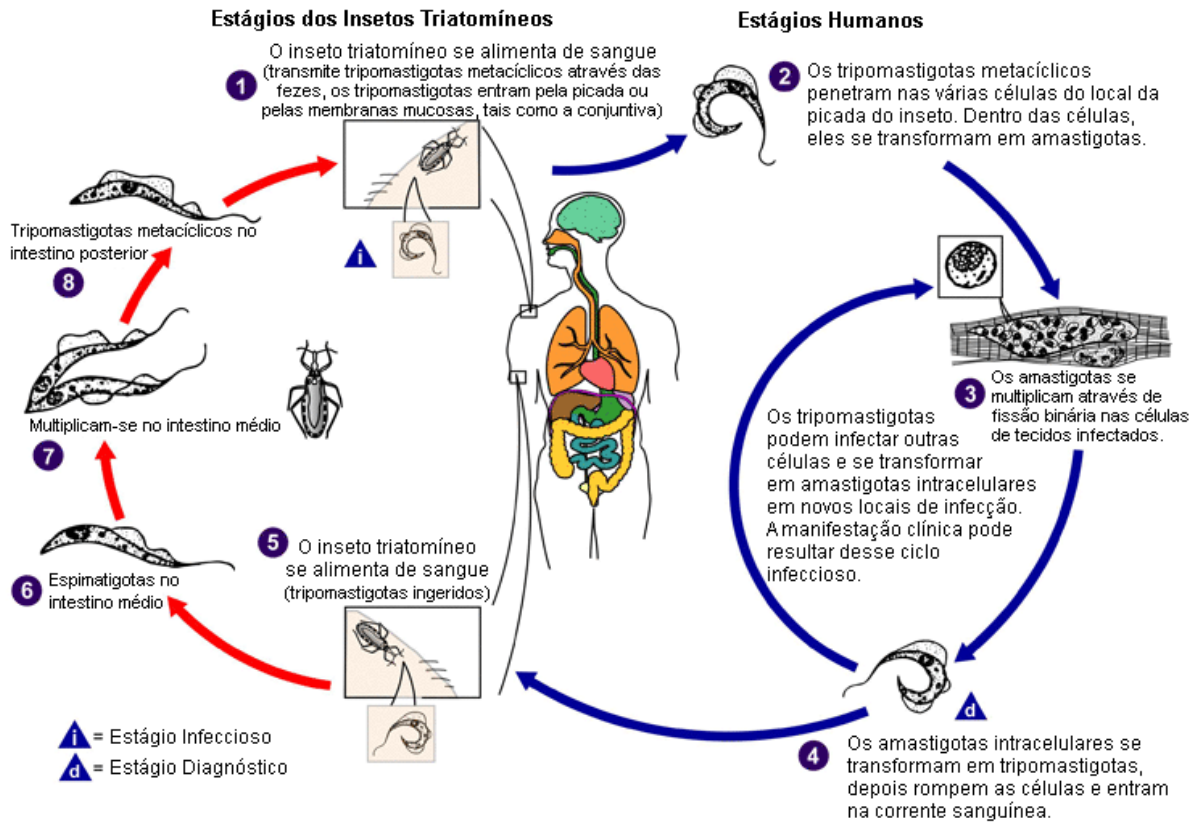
Estágios dos Insetos Triatomíneos

Estágios Humanos

1 O inseto triatomíneo se alimenta de sangue (transmite tripomastigotas metacíclicos através das fezes, os tripomastigotas entram pela picada ou pelas membranas mucosas, tais como a conjuntiva)

i

2 Os tripomastigotas metacíclicos penetram nas várias células do local da picada do inseto. Dentro das células, eles se transformam em amastigotas.

3 Os amastigotas se multiplicam através de fissão binária nas células de tecidos infectados.

Os tripomastigotas podem infectar outras células e se transformar em amastigotas intracelulares em novos locais de infecção. A manifestação clínica pode resultar desse ciclo infeccioso.

d

4 Os amastigotas intracelulares se transformam em tripomastigotas, depois rompem as células e entram na corrente sanguínea.

5 O inseto triatomíneo se alimenta de sangue (tripomastigotas ingeridos)

6 Espimatigotas no intestino médio

7 Multiplicam-se no intestino médio

8 Tripomastigotas metacíclicos no intestino posterior

i = Estágio Infeccioso
d = Estágio Diagnóstico